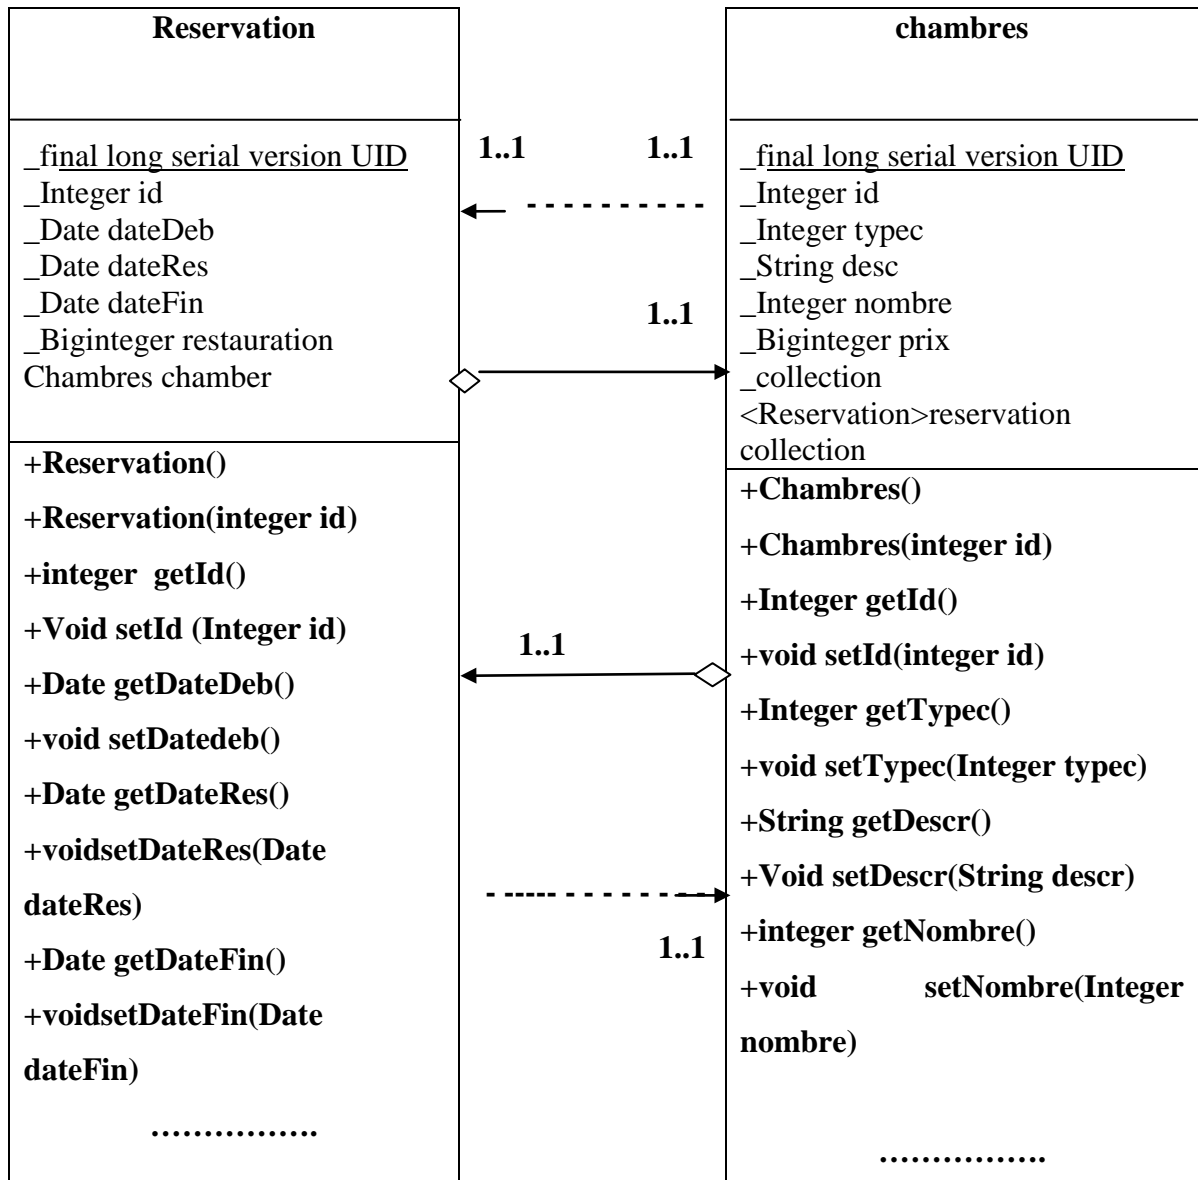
Reservation

_final long serial version UID
_Integer id
_Date dateDeb
_Date dateRes
_Date dateFin
_Biginteger restauration
Chambres chamber

+Reservation()
+Reservation(integer id)
+integer getId()
+Void setId (Integer id)
+Date getDateDeb()
+void setDatedeb()
+Date getDateRes()
+voidsetDateRes(Date dateRes)
+Date getDateFin()
+voidsetDateFin(Date dateFin)
…………….

1..1 1..1

1..1

1..1

1..1

chambres

_final long serial version UID
_Integer id
_Integer typec
_String desc
_Integer nombre
_Biginteger prix
_collection <Reservation>reservation collection

+Chambres()
+Chambres(integer id)
+Integer getId()
+void setId(integer id)
+Integer getTypec()
+void setTypec(Integer typec)
+String getDescr()
+Void setDescr(String descr)
+integer getNombre()
+void setNombre(Integer nombre)
…………….